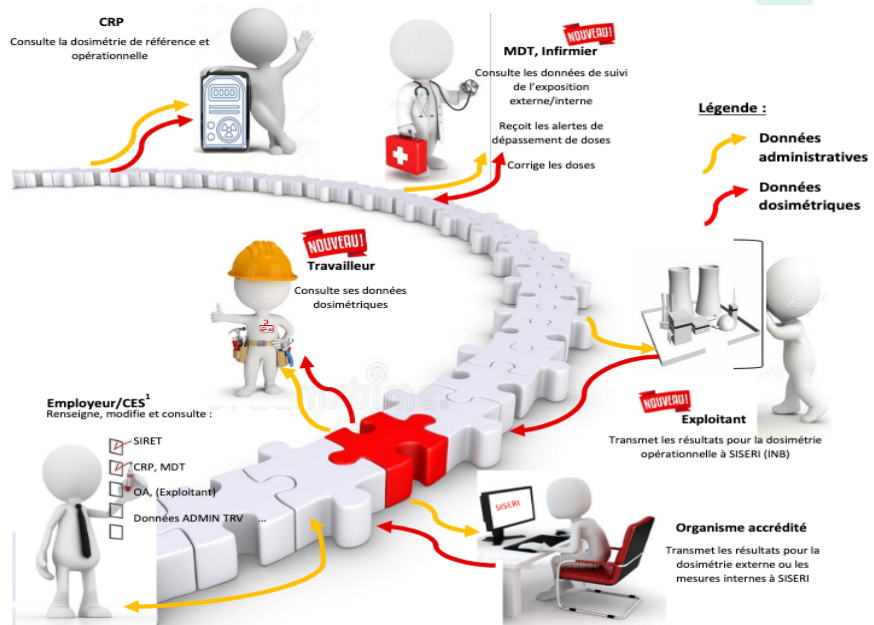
CRP
Consulte la dosimétrie de référence et opérationnelle

NOUVEAU !
MDT, Infirmier
Consulte les données de suivi de l'exposition externe/interne
Reçoit les alertes de dépassement de doses
Corrige les doses

Légende :
Données administratives
Données dosimétriques

NOUVEAU !
Travailleur
Consulte ses données dosimétriques

NOUVEAU !
Exploitant
Transmet les résultats pour la dosimétrie opérationnelle à SISERI (INB)

Employeur/CES$^1$
Renseigne, modifie et consulte :
SIRET
CRP, MDT
OA, (Exploitant)
Données ADMIN TRV ...

SISERI

Organisme accrédité
Transmet les résultats pour la dosimétrie externe ou les mesures internes à SISERI